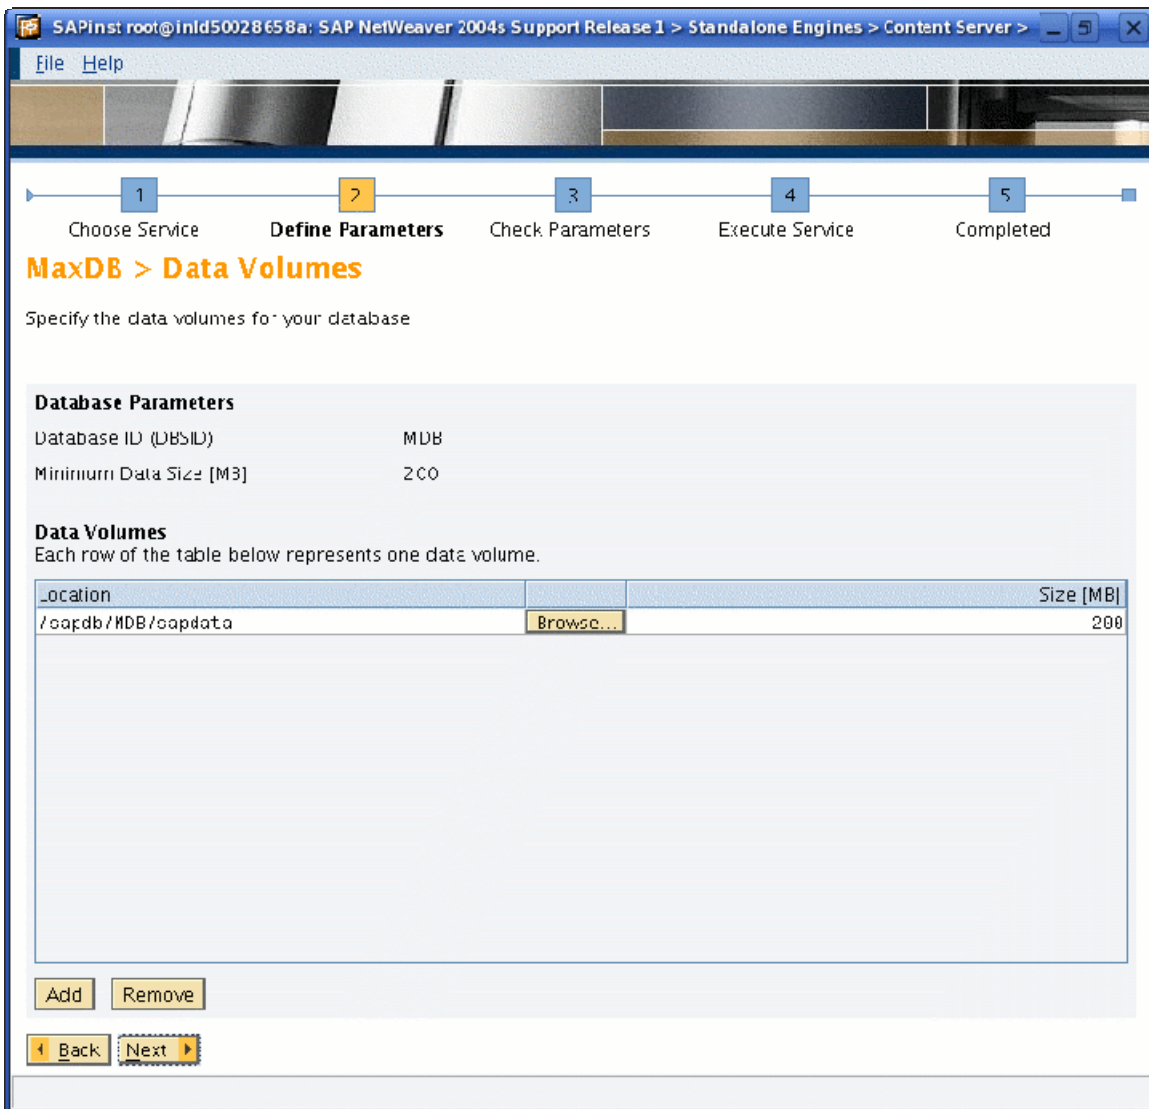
SAPinst root@inld50028658a: SAP NetWeaver 2004s Support Release 1 > Standalone Engines > Content Server >

File Help

1 Choose Service
2 Define Parameters
3 Check Parameters
4 Execute Service
5 Completed

MaxDB > Data Volumes

Specify the data volumes fo· your database

Database Parameters

Database ID (DBSID) MDB

Minimum Data Size [MB] 200

Data Volumes
Each row of the table below represents one data volume.

| Location | | Size [MB] |
|---|---|---|
| /sapdb/MDB/sapdata | Browse... | 200 |

Add Remove

Back Next